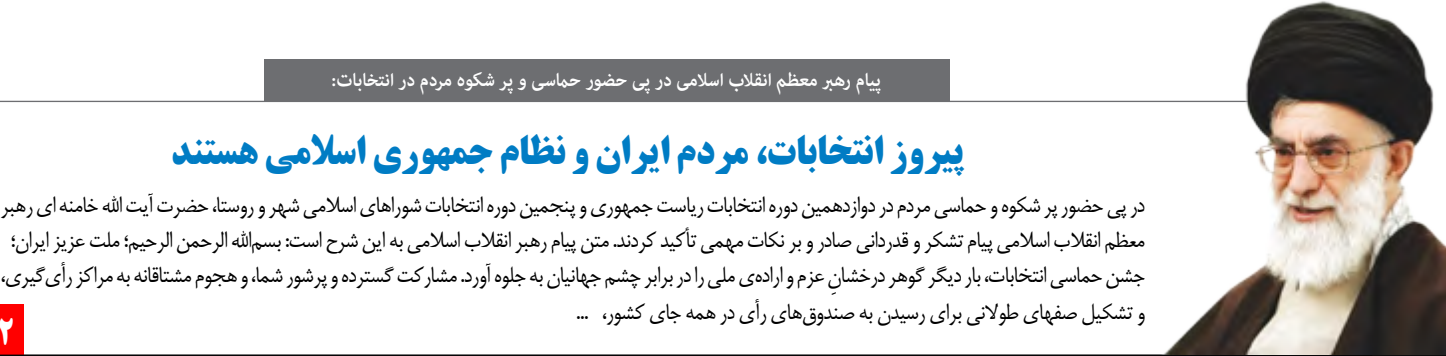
پیام رهبر معظم انقلاب اسلامی در پی حضور حماسی و پر شکوه مردم در انتخابات:

پیروز انتخابات، مردم ایران و نظام جمهوری اسلامی هستند

در پی حضور پر شکوه و حماسی مردم در دوازدهمین دوره انتخابات ریاست جمهوری و پنجمین دوره انتخابات شوراهای اسلامی شهر و روستا، حضرت آیت‌الله خامنه ای رهبر معظم انقلاب اسلامی پیام تشکر و قدردانی صادر و بر نکات مهمی تأکید کردند. متن پیام رهبر انقلاب اسلامی به این شرح است: بسم‌الله الرحمن الرحیم؛ ملت عزیز ایران؛ جشن حماسی انتخابات، بار دیگر گوهر درخشانِ عزم و اراده‌ی ملی را در برابر چشم جهانیان به جلوه آورد. مشارکت گسترده و پرشور شما، و هجوم مشتاقانه به مراکز رأی‌گیری، و تشکیل صفهای طولانی برای رسیدن به صندوق‌های رأی در همه جای کشور، ...

۲